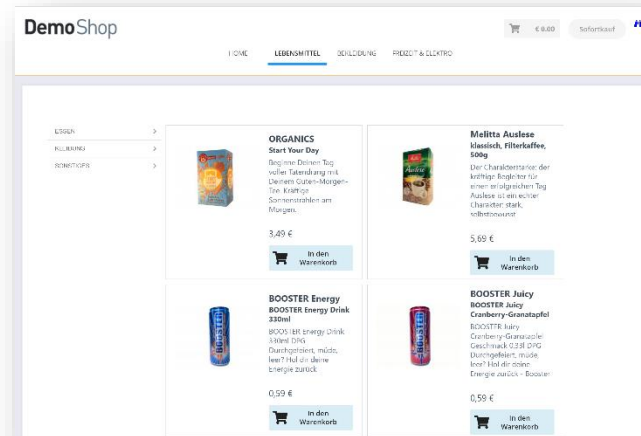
DemoShop

€ 0.00 Sofortkauf

HOME LEBENSMITTEL BEKLEIDUNG FREIZEIT & ELEKTRO

ESSEN >
KLEIDUNG >
SONSTIGES >

ORGANICS
Start Your Day
Beginne Deinen Tag voller Tatendrang mit Deinem Guten-Morgen-Tee. Kräftige Sonnenstrahlen am Morgen.
3,49 €
In den Warenkorb

Melitta Auslese
klassisch, Filterkaffee, 500g
Der Charakterstarke: der kräftige Begleiter für einen erfolgreichen Tag. Auslese ist ein echter Charakter: stark, selbstbewusst
5,69 €
In den Warenkorb

BOOSTER Energy
BOOSTER Energy Drink 330ml
BOOSTER Energy Drink 330ml DPG Durchgefeiert, müde, leer? Hol dir deine Energie zurück
0,59 €
In den Warenkorb

BOOSTER Juicy
BOOSTER Juicy Cranberry-Granatapfel
BOOSTER Juicy Cranberry-Granatapfel Geschmack 0,33l DPG Durchgefeiert, müde, leer? Hol dir deine Energie zurück – Booster
0,59 €
In den Warenkorb